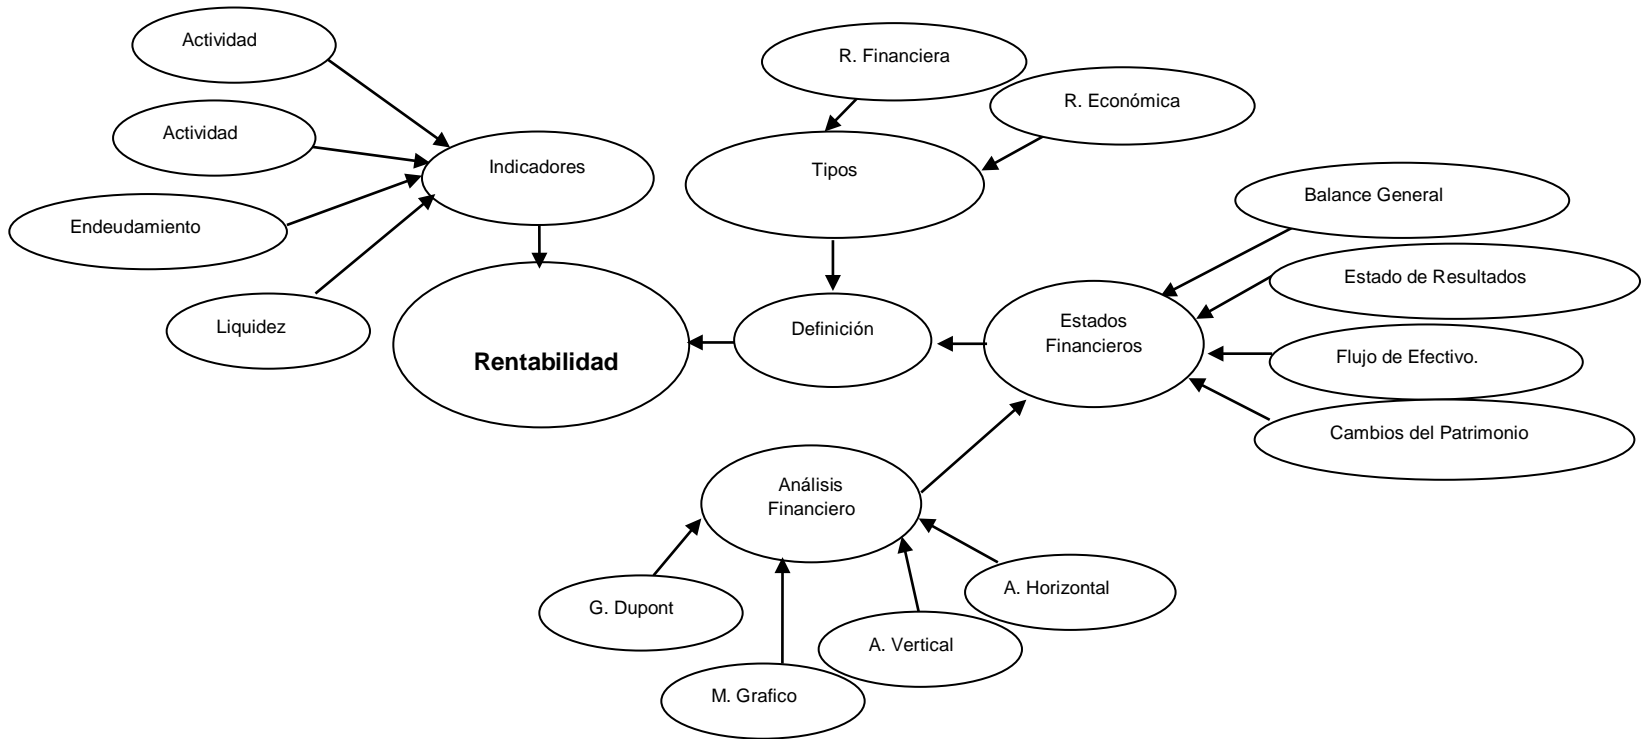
Actividad

Actividad

Endeudamiento

Liquidez

Indicadores

Rentabilidad

R. Financiera

R. Económica

Tipos

Definición

Balance General

Estado de Resultados

Estados Financieros

Flujo de Efectivo.

Cambios del Patrimonio

Análisis Financiero

G. Dupont

M. Grafico

A. Vertical

A. Horizontal